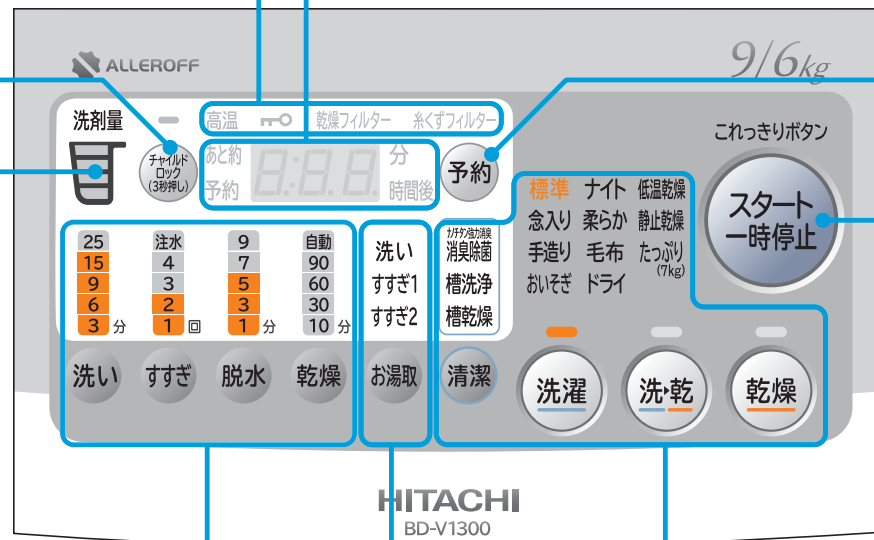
ALLEROFF

9/6kg

洗剤量

チャイルドロック (3秒押し)

高温 乾燥フィルター 糸くずフィルター

あと約 予約 8:8.8 分 時間後

予約

これっきりボタン

スタート 一時停止

標準 ナイト 低温乾燥
念入り 柔らか 静止乾燥
手造り 毛布 たっぷり (7kg)
おいそぎ ドライ

| 25 | 注水 | 9 | 自動 |
|---|---|---|---|
| 15 | 4 | 7 | 90 |
| 9 | 3 | 5 | 60 |
| 6 | 2 | 3 | 30 |
| 3 分 | 1 回 | 1 分 | 10 分 |

洗い
すすぎ1
すすぎ2

ナノチタン光触媒 消臭除菌
槽洗浄
槽乾燥

洗い すすぎ 脱水 乾燥 お湯取 清潔

洗濯 洗・乾 乾燥

HITACHI
BD-V1300